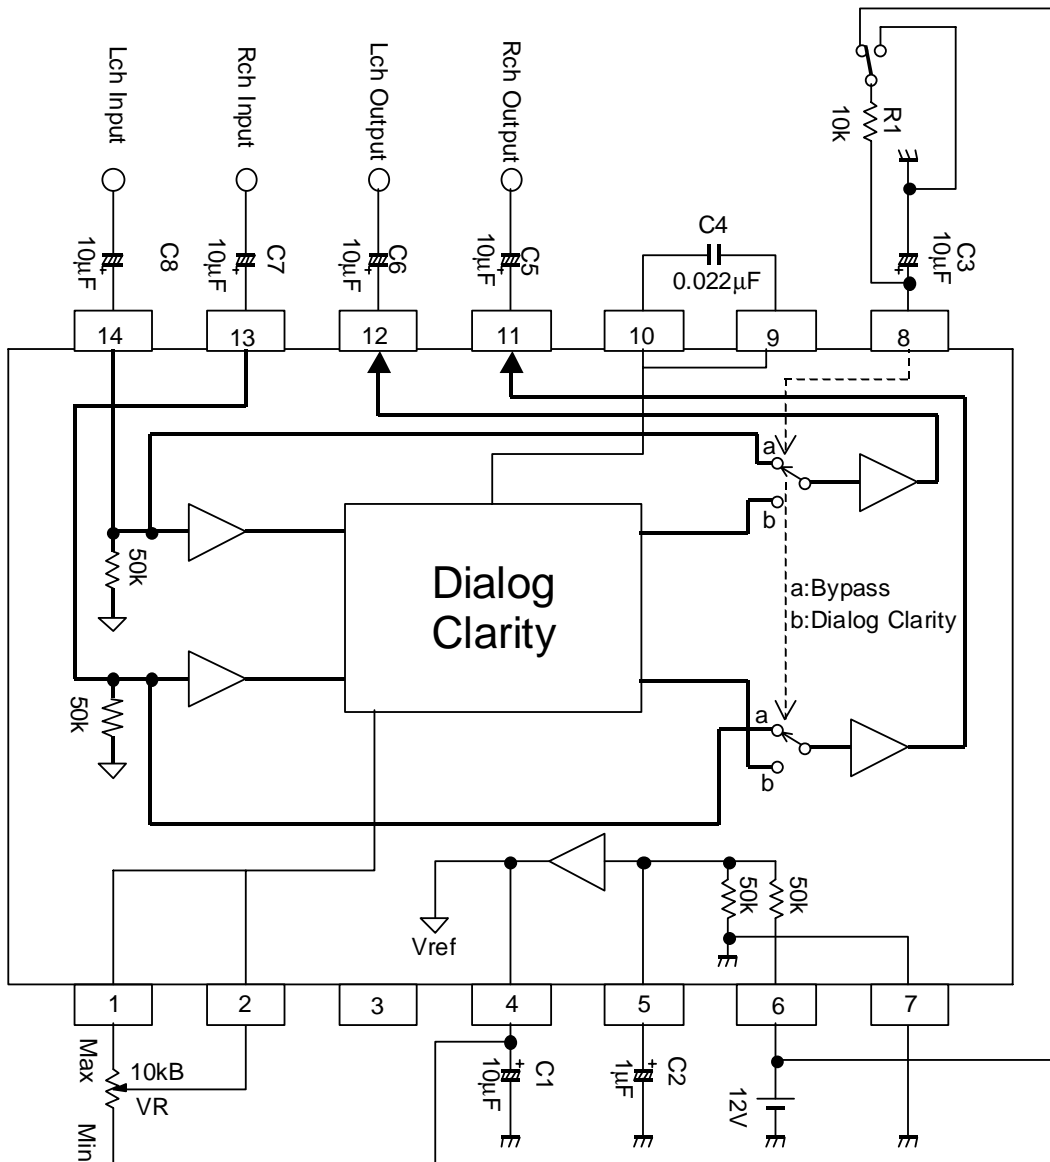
Lch Input
Rch Input
Lch Output
Rch Output
R1
10k
C8
10μF
C7
10μF
C6
10μF
C5
10μF
C4
0.022μF
C3
10μF
14
13
12
11
10
9
8
a
b
50k
Dialog Clarity
a:Bypass
b:Dialog Clarity
50k
a
b
Vref
50k
50k
1
2
3
4
5
6
7
Max
10kB
VR
Min
C1
10μF
C2
1μF
12V